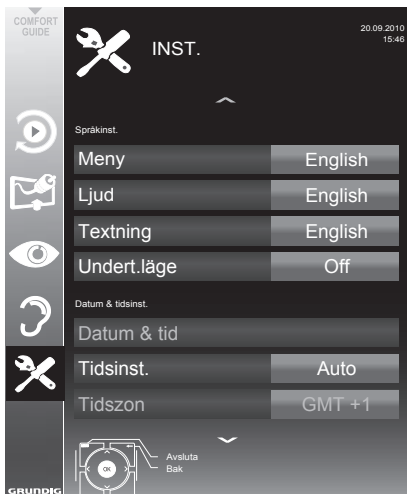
COMFORT GUIDE

INST.

20.09.2010
15:46

Språkinst.

| Meny | English |
|---|---|
| Ljud | English |
| Textning | English |
| Undert.läge | Off |

Datum & tidsinst.

Datum & tid

| Tidsinst. | Auto |
|---|---|
| Tidszon | GMT +1 |

OK

Avsluta
Bak

GRUNDIG